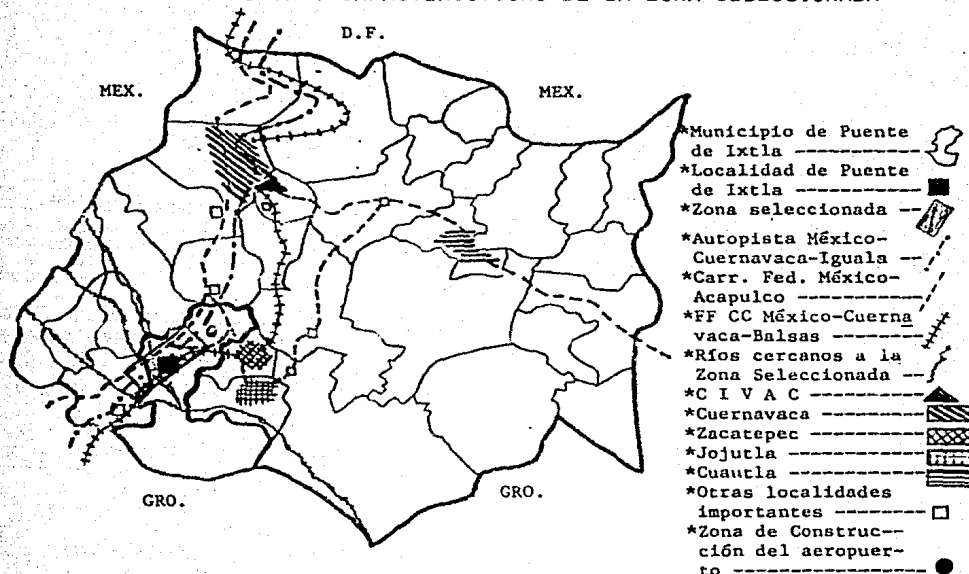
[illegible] DE LA ZONA SELECCIONADA

D.F.

MEX.

MEX.

GRO.

GRO.

*Municipio de Puente de Ixtla

*Localidad de Puente de Ixtla

*Zona seleccionada

*Autopista México-Cuernavaca-Iguala

*Carr. Fed. México-Acapulco

*FF CC México-Cuernavaca-Balsas

*Ríos cercanos a la Zona Seleccionada

*C I V A C

*Cuernavaca

*Zacatepec

*Jojutla

*Cuautla

*Otras localidades importantes

*Zona de Construcción del aeropuerto